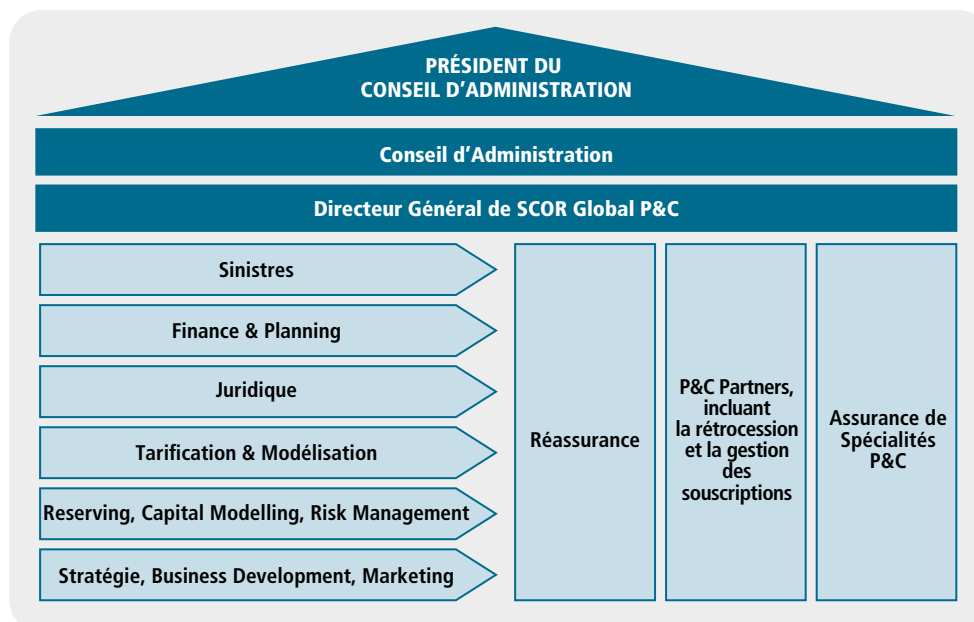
PRÉSIDENT DU
CONSEIL D'ADMINISTRATION

Conseil d'Administration

Directeur Général de SCOR Global P&C

Sinistres

Finance & Planning

Juridique

Tarification & Modélisation

Reserving, Capital Modelling, Risk Management

Stratégie, Business Development, Marketing

Réassurance

P&C Partners, incluant la rétrocession et la gestion des souscriptions

Assurance de Spécialités P&C